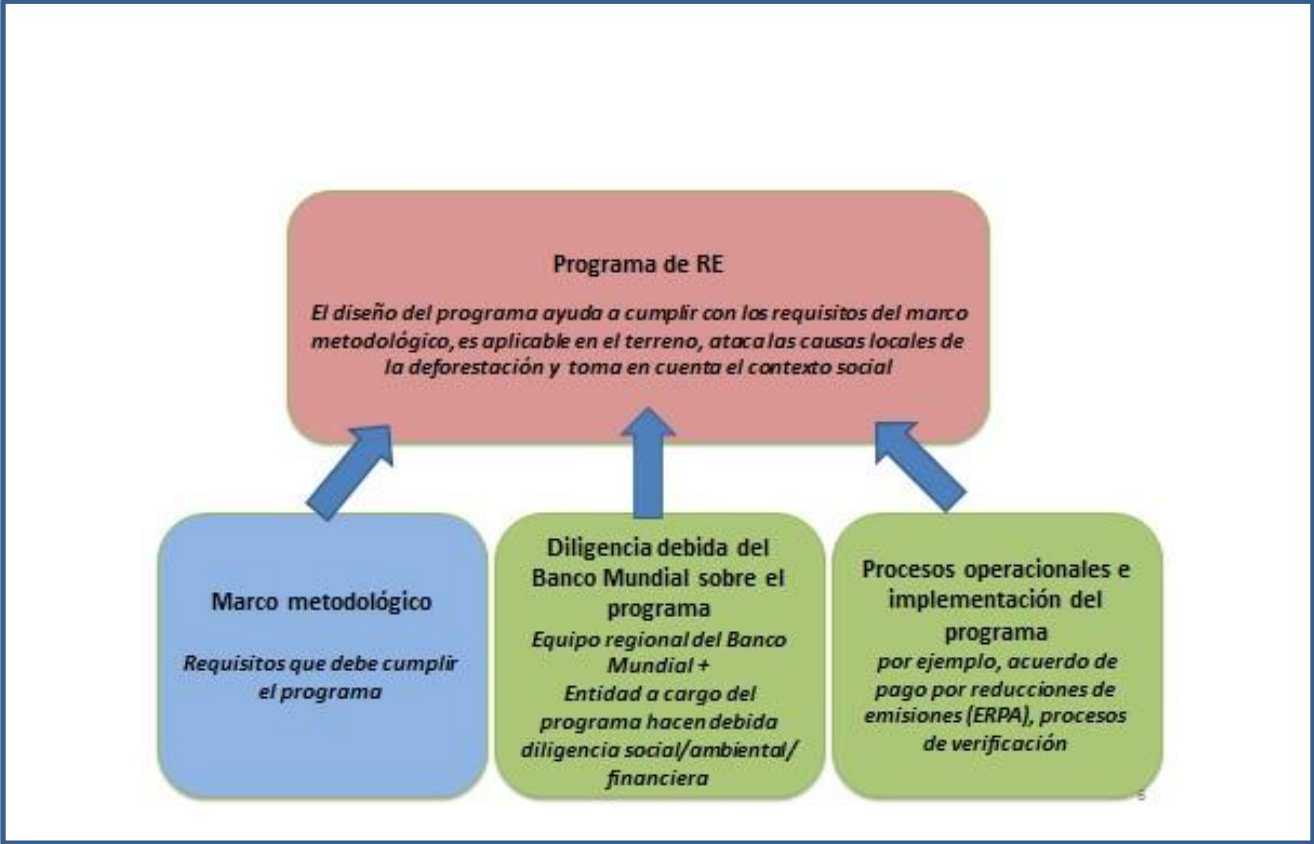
Programa de RE

El diseño del programa ayuda a cumplir con los requisitos del marco metodológico, es aplicable en el terreno, ataca las causas locales de la deforestación y toma en cuenta el contexto social

Marco metodológico

Requisitos que debe cumplir el programa

Diligencia debida del Banco Mundial sobre el programa

Equipo regional del Banco Mundial + Entidad a cargo del programa hacen debida diligencia social/ambiental/ financiera

Procesos operacionales e implementación del programa

por ejemplo, acuerdo de pago por reducciones de emisiones (ERPA), procesos de verificación

6